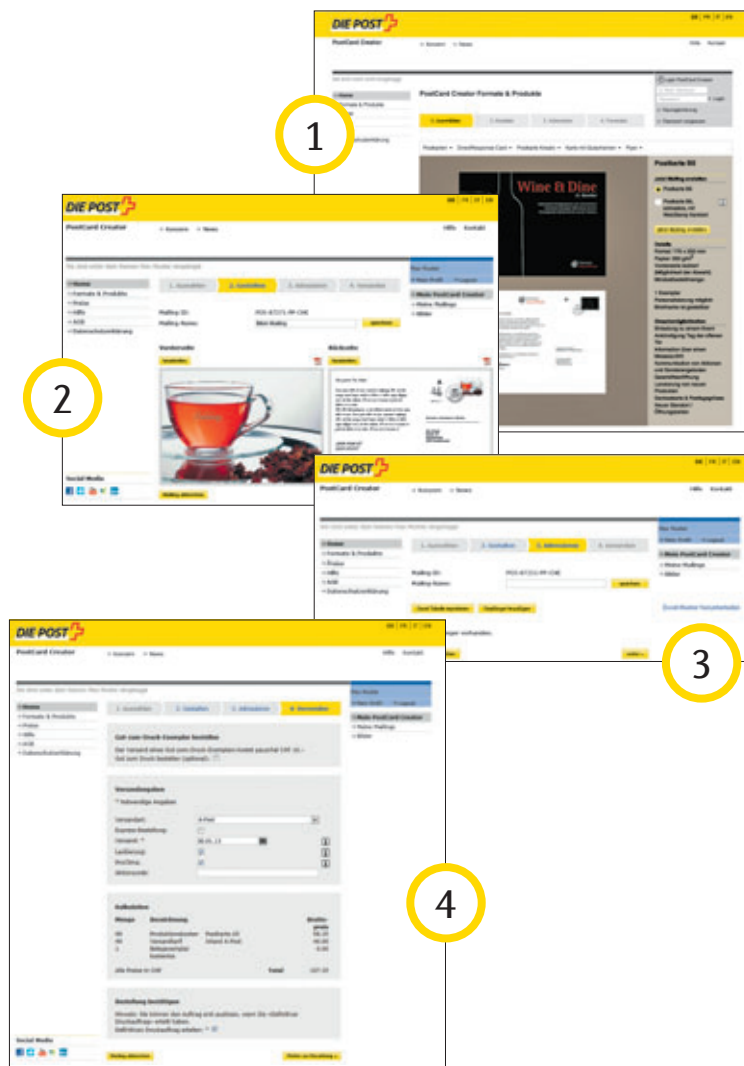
DIE POST

PostCard Creator

PostCard Creator Formate & Produkte

Wine & Dine

Postkarte B5

1

DIE POST

PostCard Creator

Vorderseite

Rückseite

Social Media

2

DIE POST

PostCard Creator

3

DIE POST

PostCard Creator

Gut zum Druck-Exemplar bestellen

Versandangaben

Auftrag

Bestellung bestätigen

Social Media

4